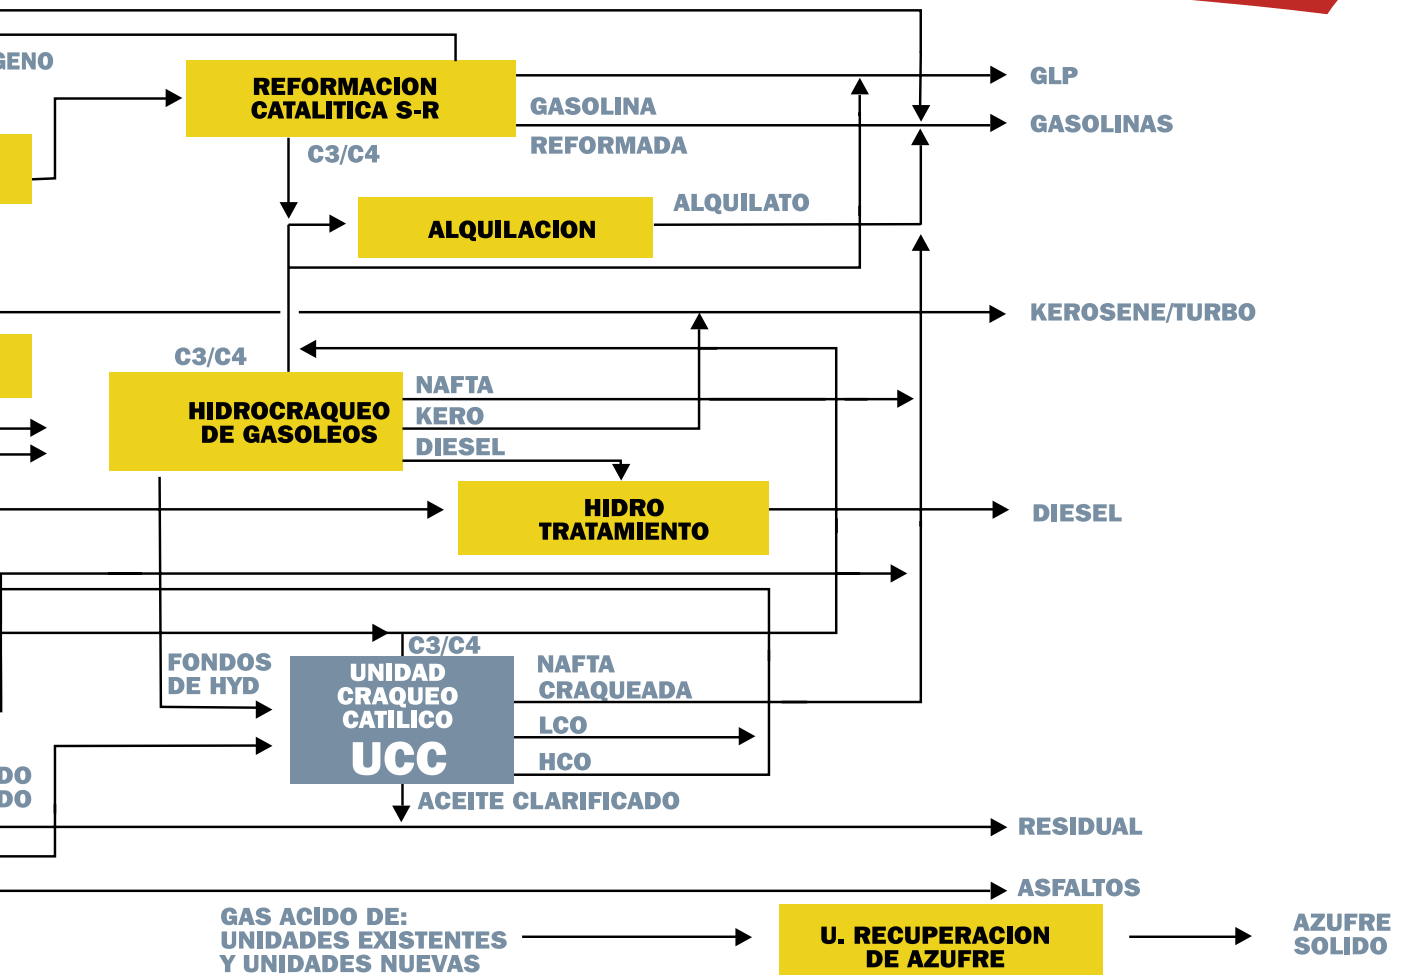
GENO

REFORMACION CATALITICA S-R

GASOLINA REFORMADA

GLP

GASOLINAS

C3/C4

ALQUILACION

ALQUILATO

KEROSENE/TURBO

C3/C4

HIDROCRAQUEO DE GASOLEOS

NAFTA

KERO

DIESEL

HIDRO TRATAMIENTO

DIESEL

C3/C4

FONDOS DE HYD

UNIDAD CRAQUEO CATILICO UCC

NAFTA CRAQUEADA

LCO

HCO

DO
DO

ACEITE CLARIFICADO

RESIDUAL

ASFALTOS

GAS ACIDO DE: UNIDADES EXISTENTES Y UNIDADES NUEVAS

U. RECUPERACION DE AZUFRE

AZUFRE SOLIDO